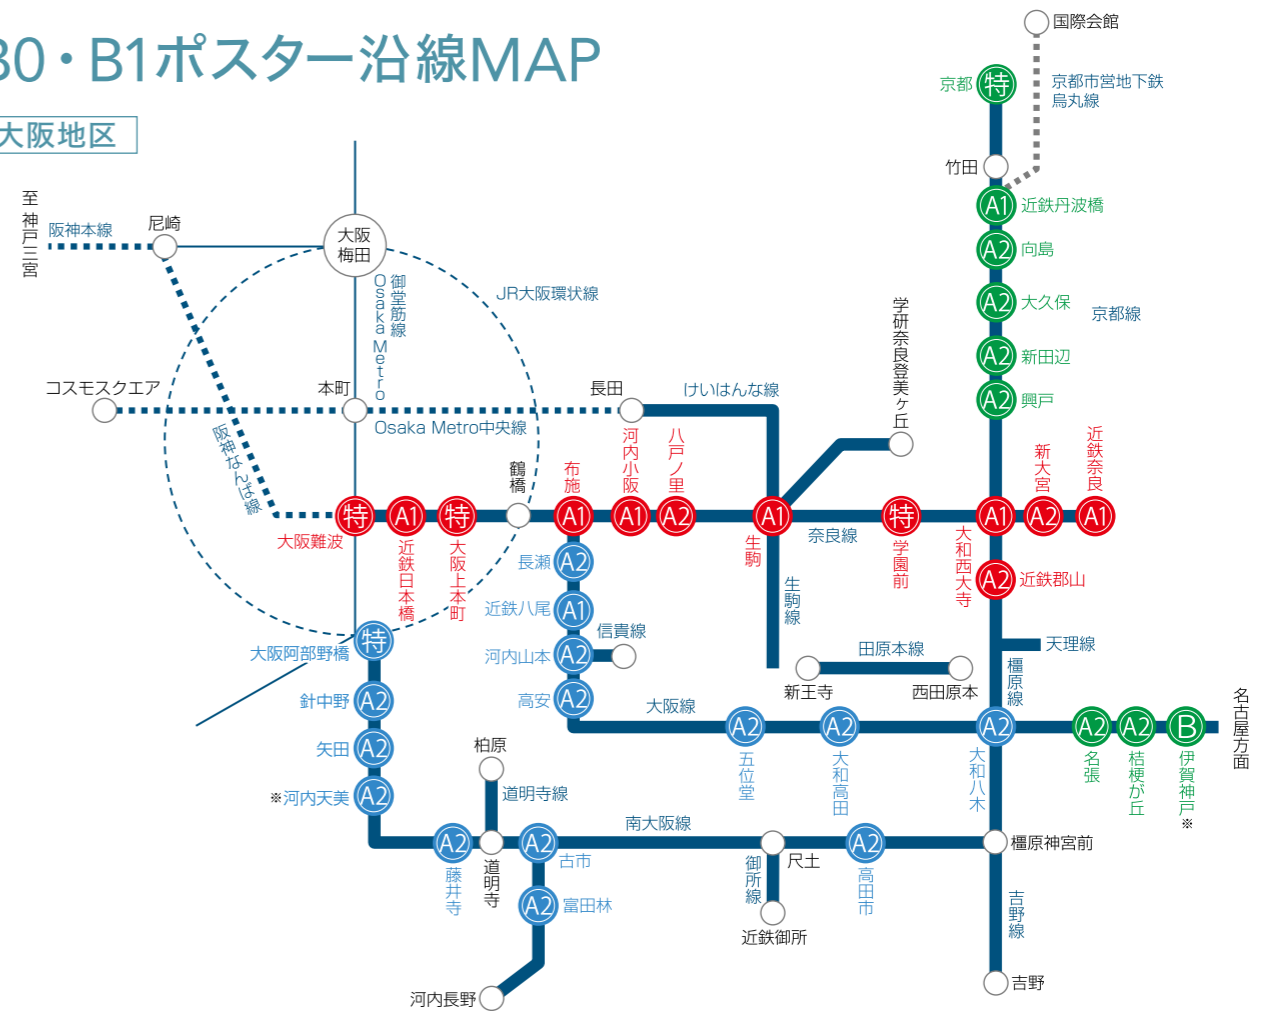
30・B1ポスター沿線MAP
大阪地区

国際会館
京都 特
京都市営地下鉄烏丸線
竹田
A1 近鉄丹波橋
A2 向島
A2 大久保
京都線
A2 新田辺
A2 興戸

至神戸三宮
阪神本線
尼崎
大阪梅田
Osaka Metro御堂筋線
JR大阪環状線
コスモスクエア
本町
長田
けいはんな線
Osaka Metro中央線
学研奈良登美ヶ丘
阪神なんば線
鶴橋
布施
河内小阪
八戸ノ里
新大宮
近鉄奈良
特 大阪難波
A1 近鉄日本橋
特 大阪上本町
A1
A1
A2
A1 生駒
奈良線
特 学園前
大和西大寺
A1
A2
A1
A2 長瀬
A1 近鉄八尾
A2 近鉄郡山
生駒線
信貴線
天理線
特 大阪阿部野橋
A2 河内山本
田原本線
新王寺
西田原本
橿原線
A2 高安
大阪線
名古屋方面
A2 針中野
A2 五位堂
A2 大和高田
A2 大和八木
A2 名張
A2 桔梗が丘
B 伊賀神戸※
A2 矢田
柏原
道明寺線
※河内天美 A2
南大阪線
A2 藤井寺
道明寺
A2 古市
御所線
尺土
A2 高田市
橿原神宮前
A2 富田林
近鉄御所
吉野線
河内長野
吉野